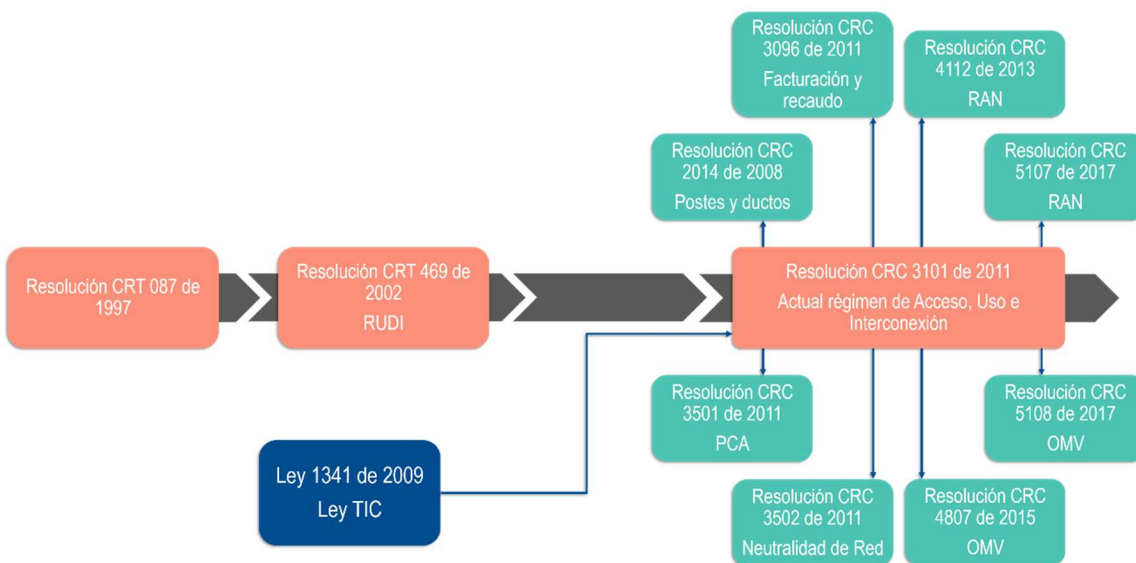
Resolución CRC 3096 de 2011

Facturación y recaudo

Resolución CRC 4112 de 2013

RAN

Resolución CRC 2014 de 2008

Postes y ductos

Resolución CRC 5107 de 2017

RAN

Resolución CRT 087 de 1997

Resolución CRT 469 de 2002

RUDI

Resolución CRC 3101 de 2011

Actual régimen de Acceso, Uso e Interconexión

Resolución CRC 3501 de 2011

PCA

Resolución CRC 5108 de 2017

OMV

Ley 1341 de 2009

Ley TIC

Resolución CRC 3502 de 2011

Neutralidad de Red

Resolución CRC 4807 de 2015

OMV